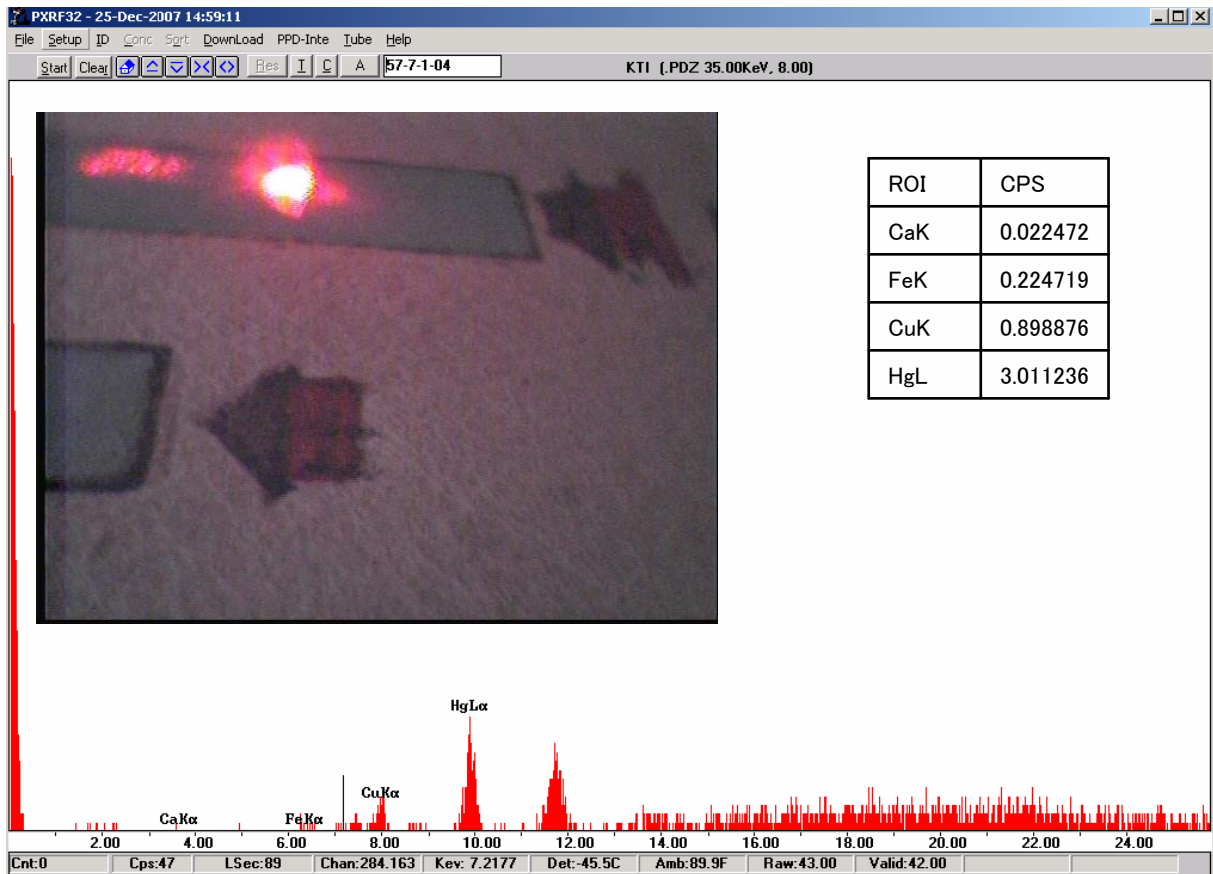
PXRF32 - 25-Dec-2007 14:59:11

File Setup ID Conc Sort DownLoad PPD-Inte Tube Help

Start Clear Res I C A 57-7-1-04 KTI (.PDZ 35.00KeV, 8.00)

| ROI | CPS |
|---|---|
| CaK | 0.022472 |
| FeK | 0.224719 |
| CuK | 0.898876 |
| HgL | 3.011236 |

HgLα

CuKα

CaKα FeKα

2.00 4.00 6.00 8.00 10.00 12.00 14.00 16.00 18.00 20.00 22.00 24.00

Cnt:0 Cps:47 LSec:89 Chan:284.163 Kev: 7.2177 Det:-45.5C Amb:89.9F Raw:43.00 Valid:42.00